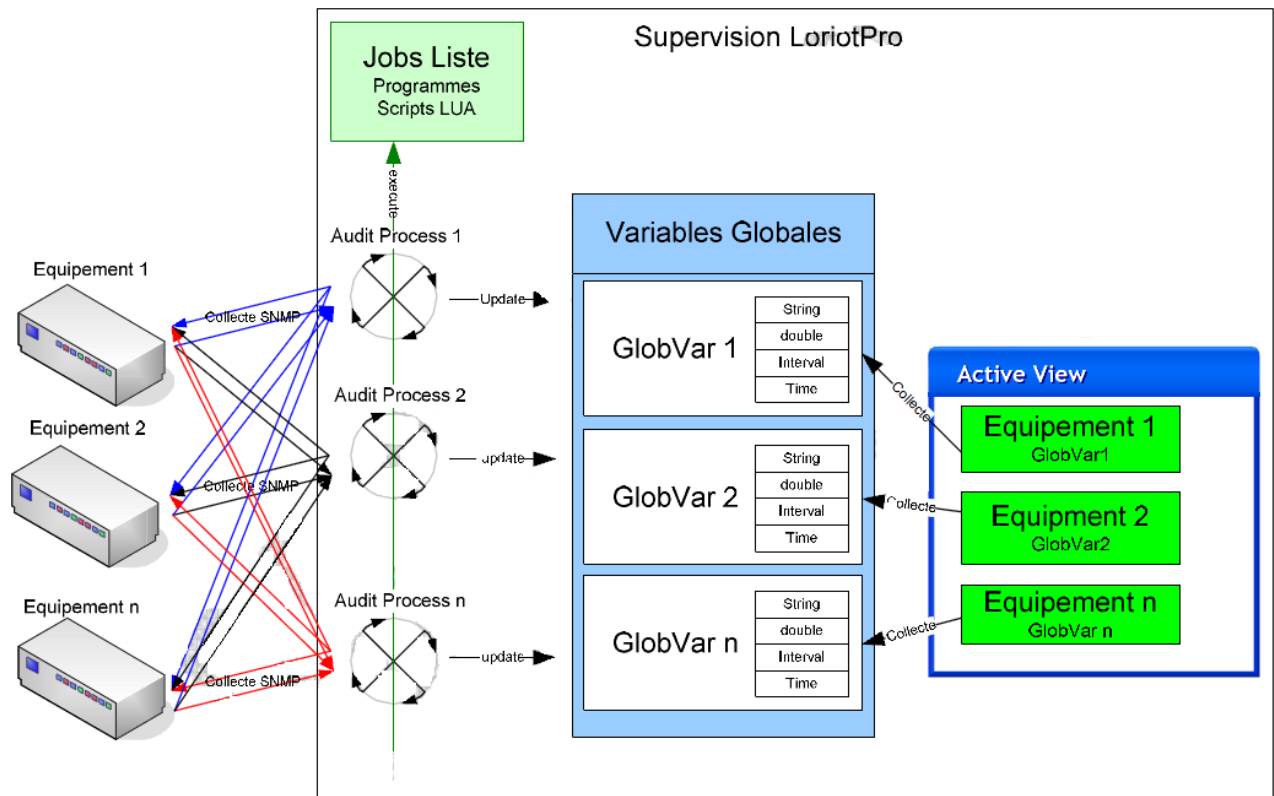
Supervision LoriotPro

Jobs Liste
Programmes
Scripts LUA

execute

Audit Process 1

Update

Audit Process 2

update

Audit Process n

update

Equipement 1

Collecte SNMP

Equipement 2

Collecte SNMP

Equipement n

Collecte SNMP

Variables Globales

GlobVar 1

| String |
|---|
| double |
| Interval |
| Time |

GlobVar 2

| String |
|---|
| double |
| Interval |
| Time |

GlobVar n

| String |
|---|
| double |
| Interval |
| Time |

Collecte

Collecte

Collecte

Active View

Equipement 1
GlobVar1

Equipment 2
GlobVar2

Equipement n
GlobVar n